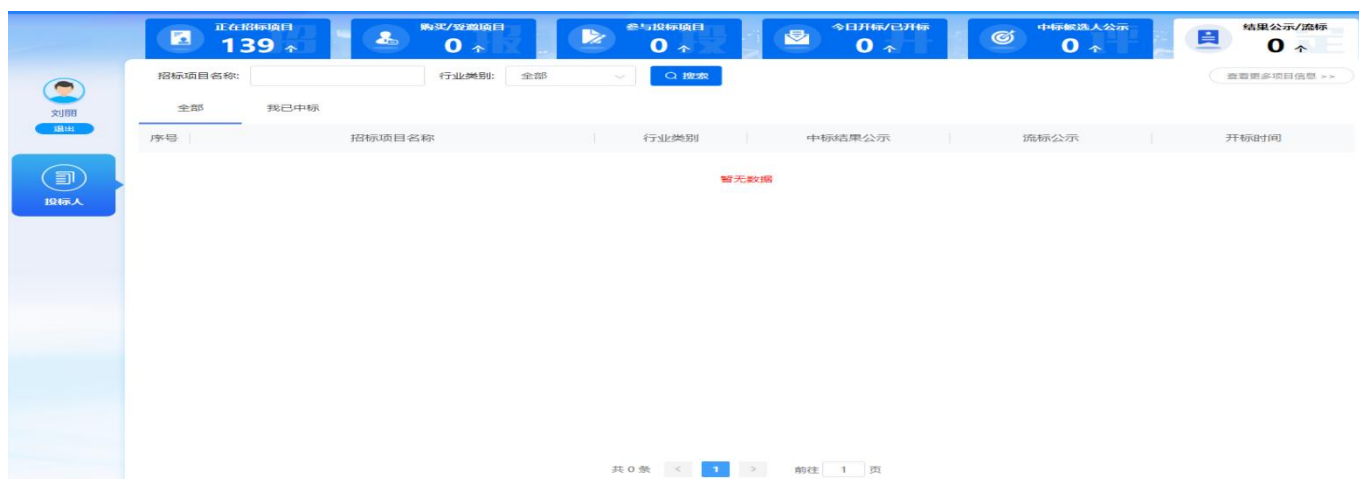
正在招标项目
139 个

购买/受邀项目
0 个

参与投标项目
0 个

今日开标/已开标
0 个

中标候选人公示
0 个

结果公示/流标
0 个

刘朋
退出

投标人

招标项目名称:

行业类别: 全部

搜索

查看更多项目信息 >>

全部 我已中标

| 序号 | 招标项目名称 | 行业类别 | 中标结果公示 | 流标公示 | 开标时间 |
|---|---|---|---|---|---|

暂无数据

共 0 条 < 1 > 前往 1 页